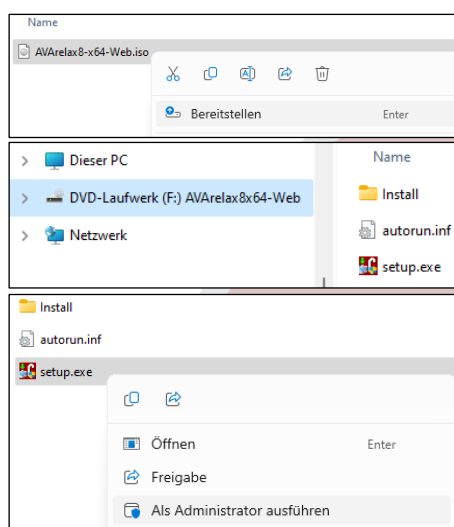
Name

AVArelax8-x64-Web.iso

Bereitstellen Enter

Dieser PC

DVD-Laufwerk (F:) AVArelax8x64-Web

Netzwerk

Name

Install

autorun.inf

setup.exe

Install

autorun.inf

setup.exe

Öffnen Enter

Freigabe

Als Administrator ausführen